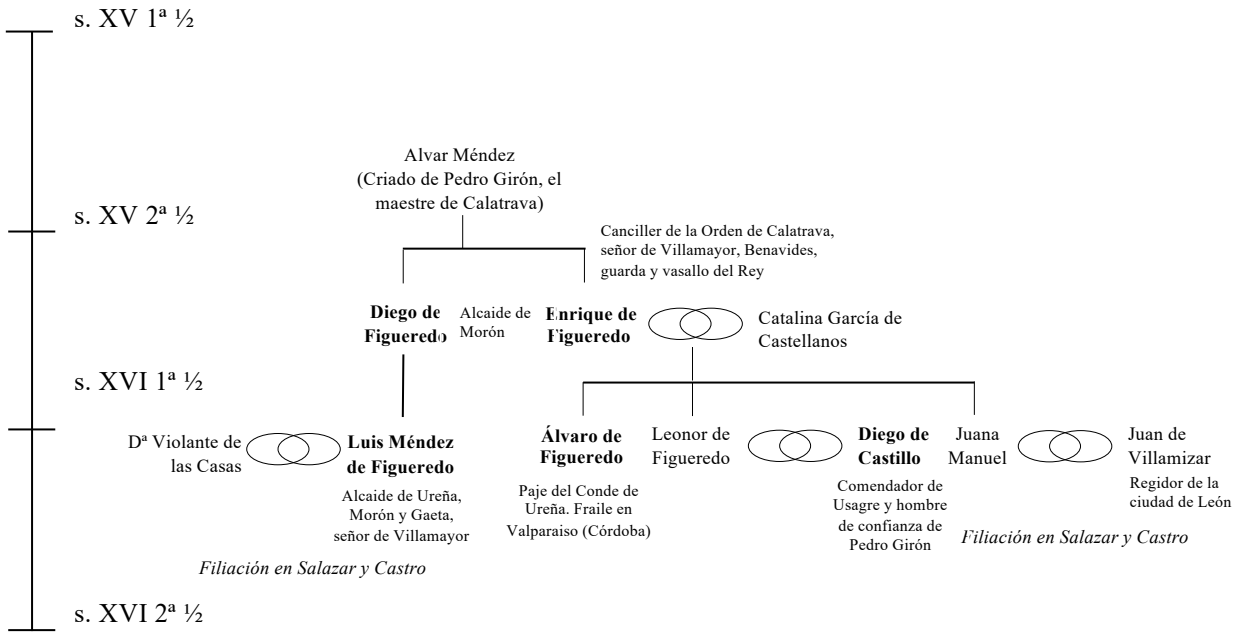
s. XV 1ª ½

s. XV 2ª ½

s. XVI 1ª ½

s. XVI 2ª ½

Alvar Méndez (Criado de Pedro Girón, el maestre de Calatrava)

Canciller de la Orden de Calatrava, señor de Villamayor, Benavides, guarda y vasallo del Rey

**Diego de Figueredo**

Alcaide de Morón

**Enrique de Figueredo**

Catalina García de Castellanos

Dª Violante de las Casas

**Luis Méndez de Figueredo**

Alcaide de Ureña, Morón y Gaeta, señor de Villamayor

*Filiación en Salazar y Castro*

**Álvaro de Figueredo**

Paje del Conde de Ureña. Fraile en Valparaiso (Córdoba)

Leonor de Figueredo

**Diego de Castillo**

Comendador de Usagre y hombre de confianza de Pedro Girón

Juana Manuel

Juan de Villamizar

Regidor de la ciudad de León

*Filiación en Salazar y Castro*